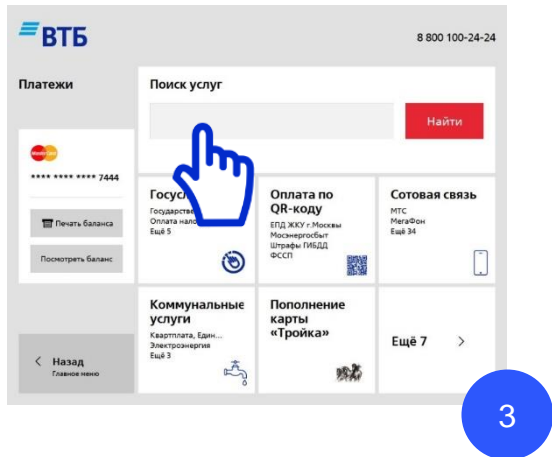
ВТБ

8 800 100-24-24

Платежи

**** **** **** 7444

Печать баланса

Посмотреть баланс

Назад
Главное меню

Поиск услуг

Найти

Госус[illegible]
Государстве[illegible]
Оплата нало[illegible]
Ещё 5

Оплата по QR-коду
ЕПД ЖКУ г.Москвы
Мосэнергосбыт
Штрафы ГИБДД
ФССП

Сотовая связь
МТС
МегаФон
Ещё 34

Коммунальные услуги
Квартплата, Един...
Электроэнергия
Ещё 3

Пополнение карты «Тройка»

Ещё 7

3